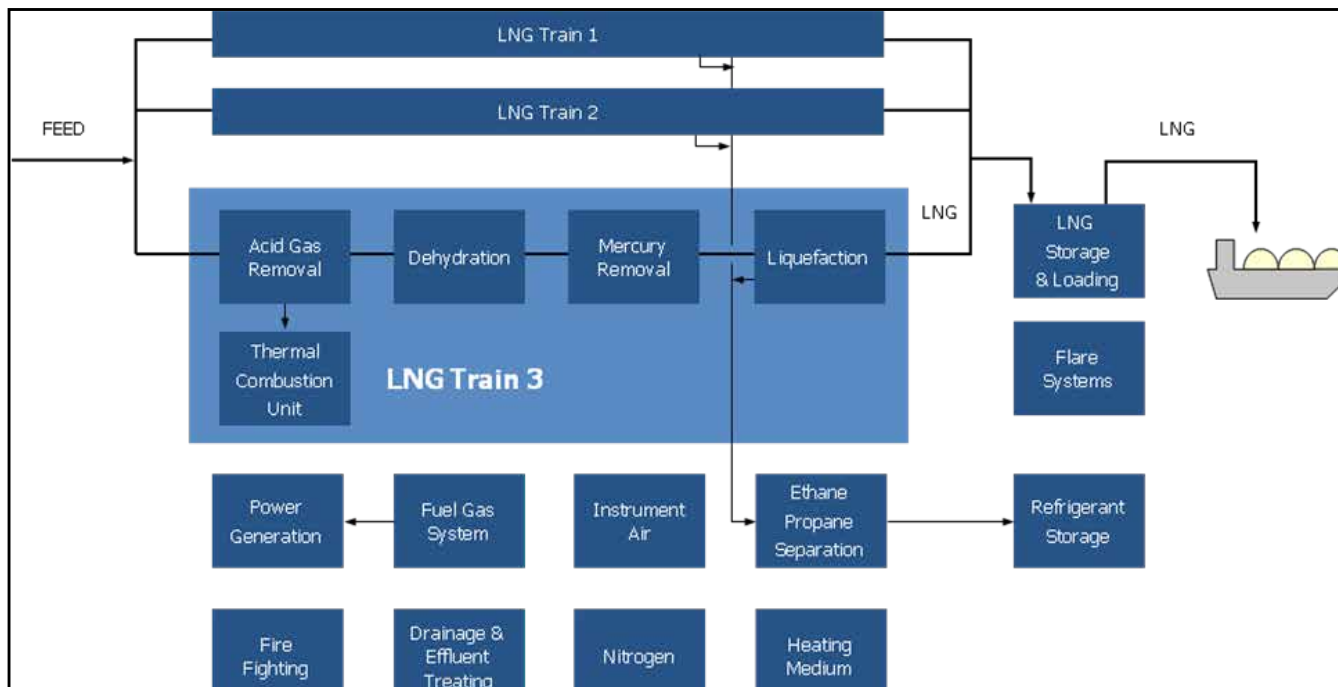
LNG Train 1

LNG Train 2

FEED

LNG

LNG

Acid Gas Removal

Dehydration

Mercury Removal

Liquefaction

LNG Storage & Loading

Thermal Combustion Unit

LNG Train 3

Flare Systems

Power Generation

Fuel Gas System

Instrument Air

Ethane Propane Separation

Refrigerant Storage

Fire Fighting

Drainage & Effluent Treating

Nitrogen

Heating Medium